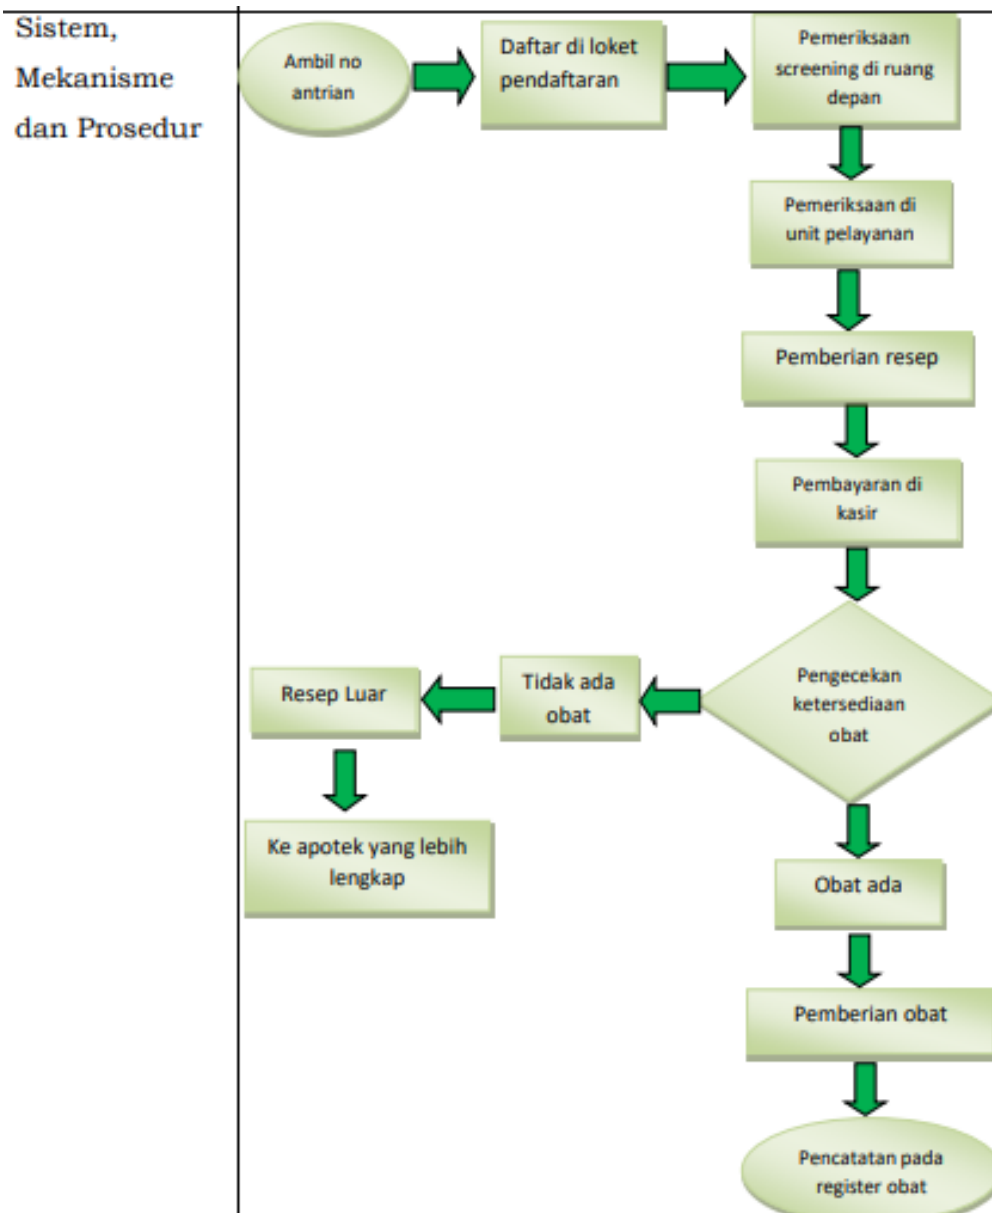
Sistem, Mekanisme dan Prosedur

Ambil no antrian

Daftar di loket pendaftaran

Pemeriksaan screening di ruang depan

Pemeriksaan di unit pelayanan

Pemberian resep

Pembayaran di kasir

Pengecekan ketersediaan obat

Tidak ada obat

Resep Luar

Ke apotek yang lebih lengkap

Obat ada

Pemberian obat

Pencatatan pada register obat